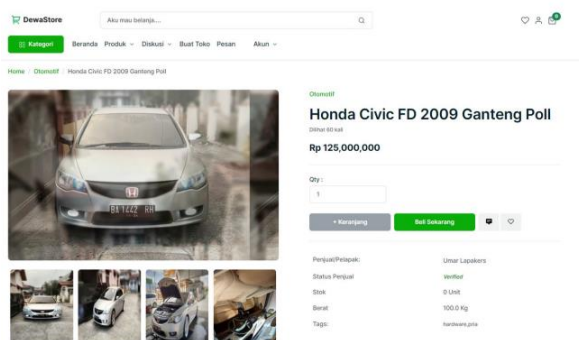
DewaStore

Aku mau belanja....

0

Kategori

Beranda Produk Diskusi Buat Toko Pesan Akun

Home / Otomotif / Honda Civic FD 2009 Ganteng Poll

BA 1442 RR

Otomotif

Honda Civic FD 2009 Ganteng Poll

Dilihat 60 kali

Rp 125,000,000

Qty :

1

+ Keranjang

Beli Sekarang

| | |
|---|---|
| Penjual/Pelapak: | Umar Lapakers |
| Status Penjual | Verified |
| Stok | 0 Unit |
| Berat | 100.0 Kg |
| Tags: | hardware,pria |